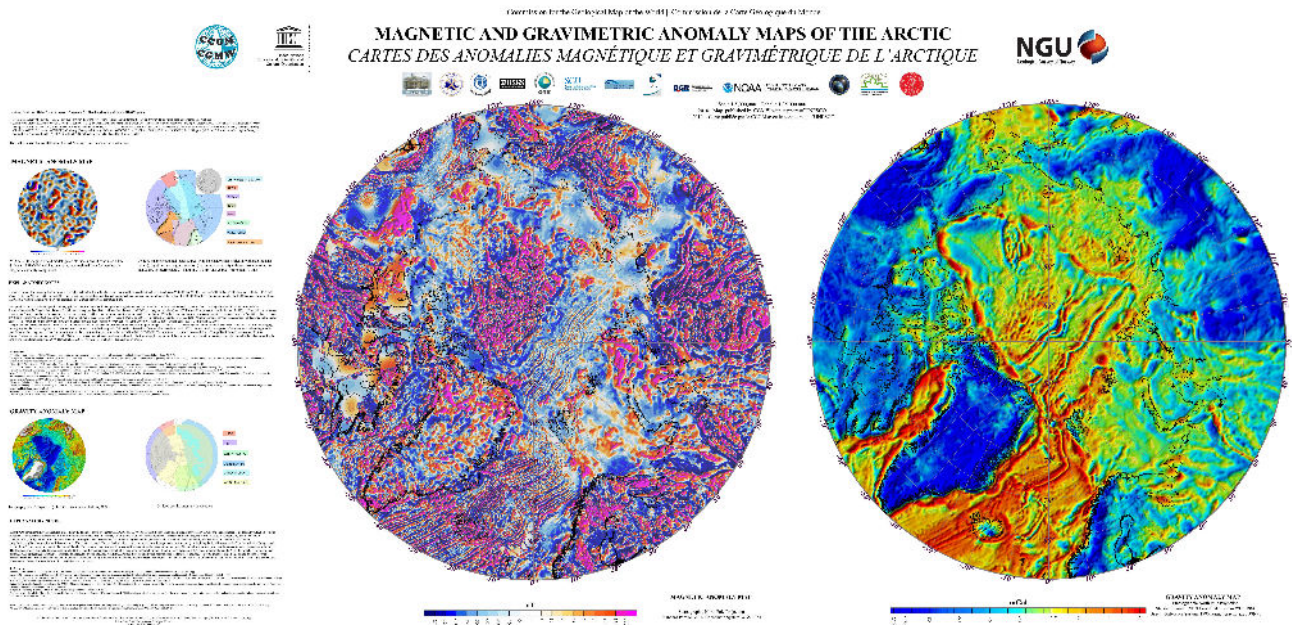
Commission for the Geological Map of the World | Commission de la Carte Géologique du Monde

MAGNETIC AND GRAVIMETRIC ANOMALY MAPS OF THE ARCTIC
CARTES DES ANOMALIES MAGNÉTIQUE ET GRAVIMÉTRIQUE DE L'ARCTIQUE

CGMW CCGM

NGU

NOAA

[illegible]

MAGNETIC ANOMALY MAP

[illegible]

GRAVITY ANOMALY MAP

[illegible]

MAGNETIC ANOMALY MAP

nT

GRAVITY ANOMALY MAP

mGal

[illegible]